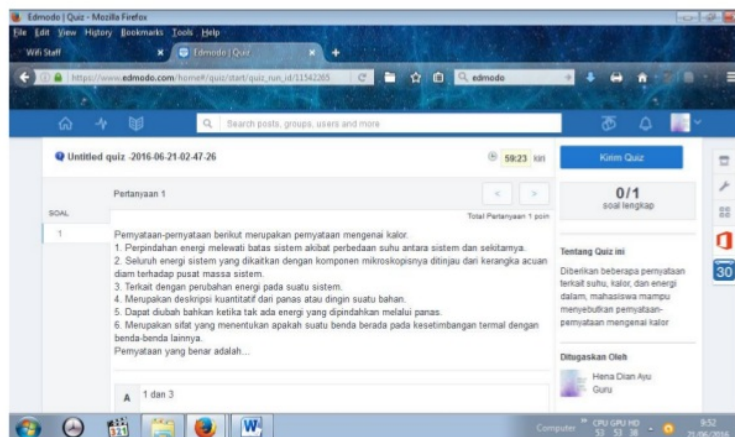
Edmodo | Quiz - Mozilla Firefox
File Edit View History Bookmarks Tools Help
Wifi Staff
Edmodo | Quiz
https://www.edmodo.com/home#/quiz/start/quiz_run_id/11542265
edmodo
Search posts, groups, users and more

Untitled quiz -2016-06-21-02-47-26
59:23 kiri
Kirim Quiz
Pertanyaan 1
0/1
soal lengkap
SOAL
1
Total Pertanyaan 1 poin
Pernyataan-pernyataan berikut merupakan pernyataan mengenai kalor.
1. Perpindahan energi melewati batas sistem akibat perbedaan suhu antara sistem dan sekitarnya.
2. Seluruh energi sistem yang dikaitkan dengan komponen mikroskopisnya ditinjau dari kerangka acuan diam terhadap pusat massa sistem.
3. Terkait dengan perubahan energi pada suatu sistem.
4. Merupakan deskripsi kuantitatif dari panas atau dingin suatu bahan.
5. Dapat diubah bahkan ketika tak ada energi yang dipindahkan melalui panas.
6. Merupakan sifat yang menentukan apakah suatu benda berada pada kesetimbangan termal dengan benda-benda lainnya.
Pernyataan yang benar adalah...
Tentang Quiz ini
Diberikan beberapa pernyataan terkait suhu, kalor, dan energi dalam, mahasiswa mampu menyebutkan pernyataan-pernyataan mengenai kalor
Ditugaskan Oleh
Hena Dian Ayu
Guru
A 1 dan 3
30
Computer
CPU GPU HD 53 53 38
9:52
21/06/2016